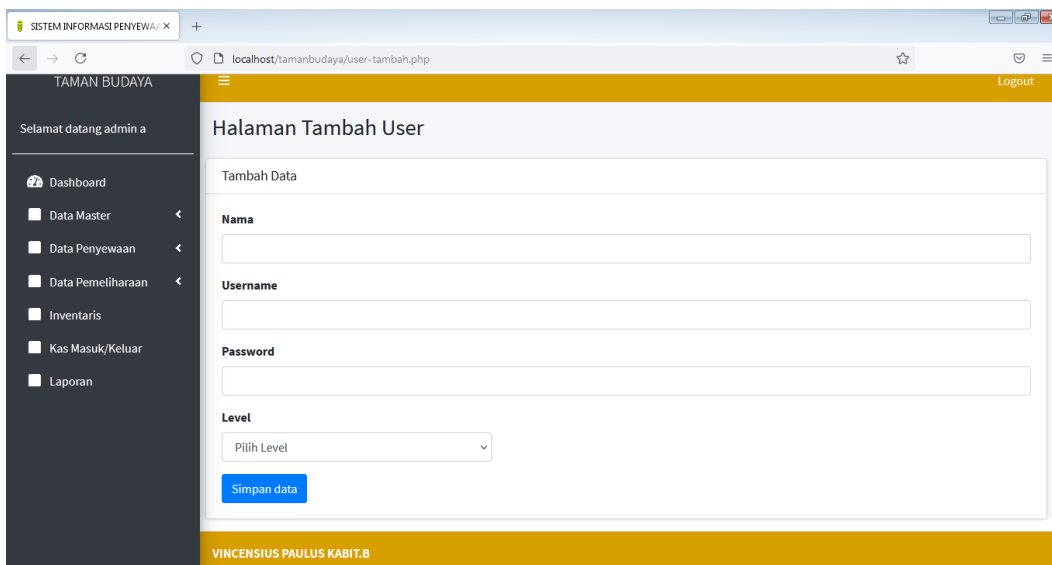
SISTEM INFORMASI PENYEWAA ×

localhost/tamanbudaya/user-tambah.php

TAMAN BUDAYA

Logout

Selamat datang admin a

Dashboard

Data Master

Data Penyewaan

Data Pemeliharaan

Inventaris

Kas Masuk/Keluar

Laporan

Halaman Tambah User

Tambah Data

Nama

Username

Password

Level

Pilih Level

Simpan data

VINCENSIUS PAULUS KABIT.B